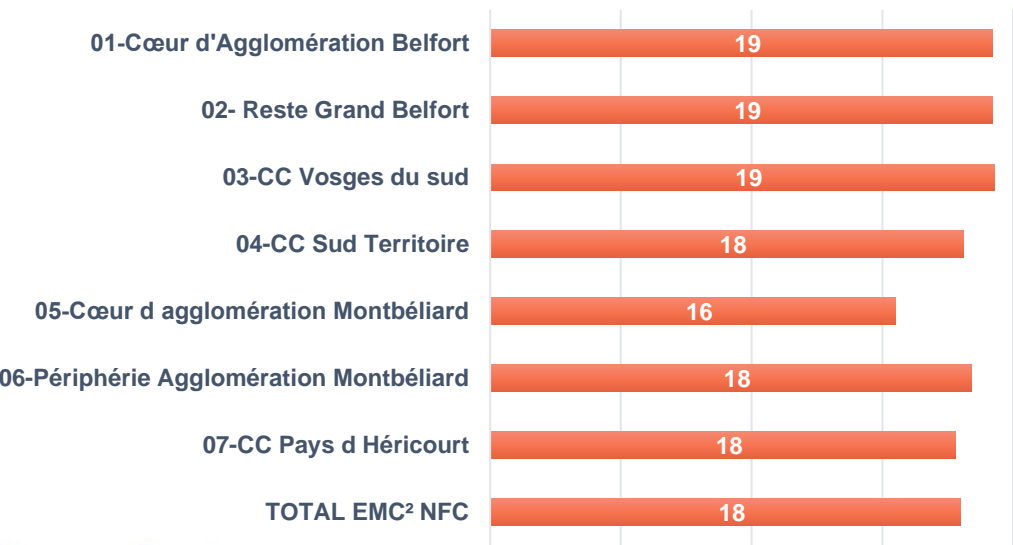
01-Cœur d'Agglomération Belfort
19

02- Reste Grand Belfort
19

03-CC Vosges du sud
19

04-CC Sud Territoire
18

05-Cœur d agglomération Montbéliard
16

06-Périphérie Agglomération Montbéliard
18

07-CC Pays d Héricourt
18

TOTAL EMC² NFC
18